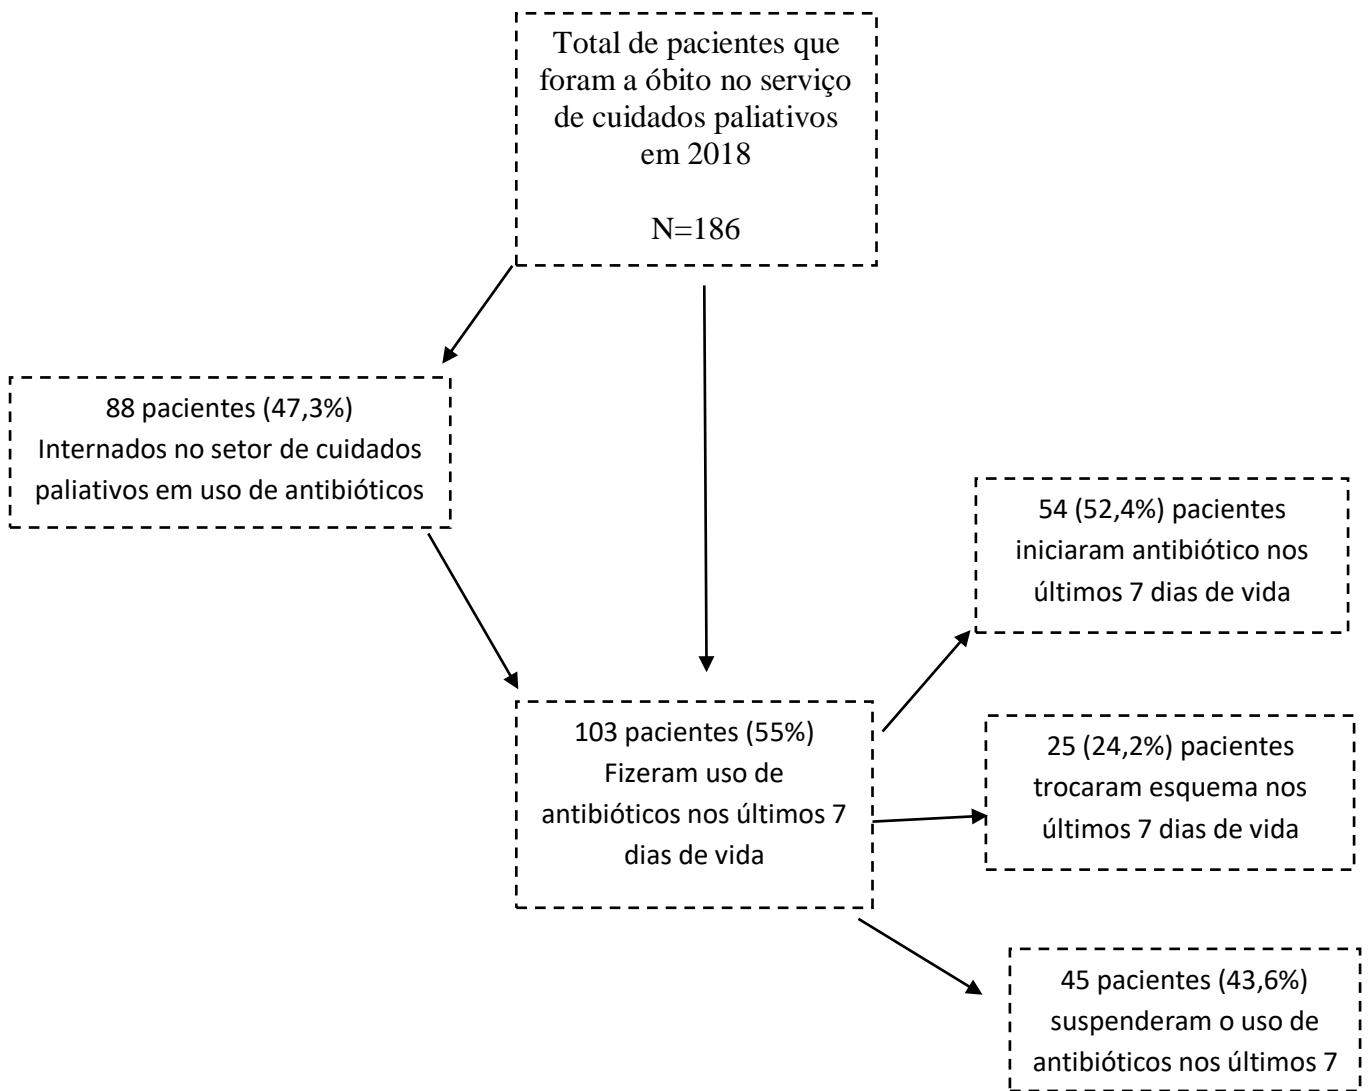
Total de pacientes que foram a óbito no serviço de cuidados paliativos em 2018

N=186

88 pacientes (47,3%)
Internados no setor de cuidados paliativos em uso de antibióticos

54 (52,4%) pacientes iniciaram antibiótico nos últimos 7 dias de vida

103 pacientes (55%)
Fizeram uso de antibióticos nos últimos 7 dias de vida

25 (24,2%) pacientes trocaram esquema nos últimos 7 dias de vida

45 pacientes (43,6%) suspenderam o uso de antibióticos nos últimos 7